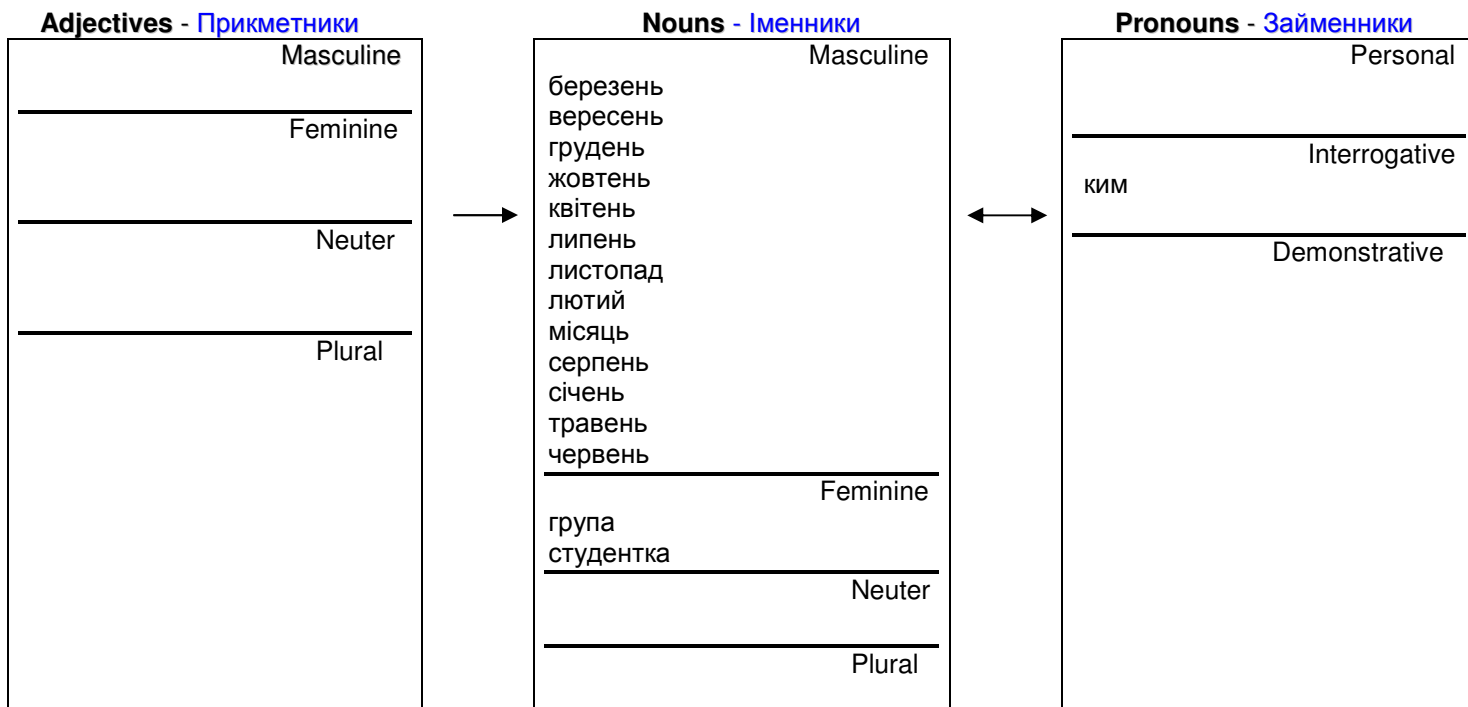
Adjectives - Прикметники

Masculine

Feminine

Neuter

Plural

Nouns - Іменники

Masculine

березень
вересень
грудень
жовтень
квітень
липень
листопад
лютий
місяць
серпень
січень
травень
червень

Feminine

група
студентка

Neuter

Plural

Pronouns - Займенники

Personal

Interrogative

ким

Demonstrative